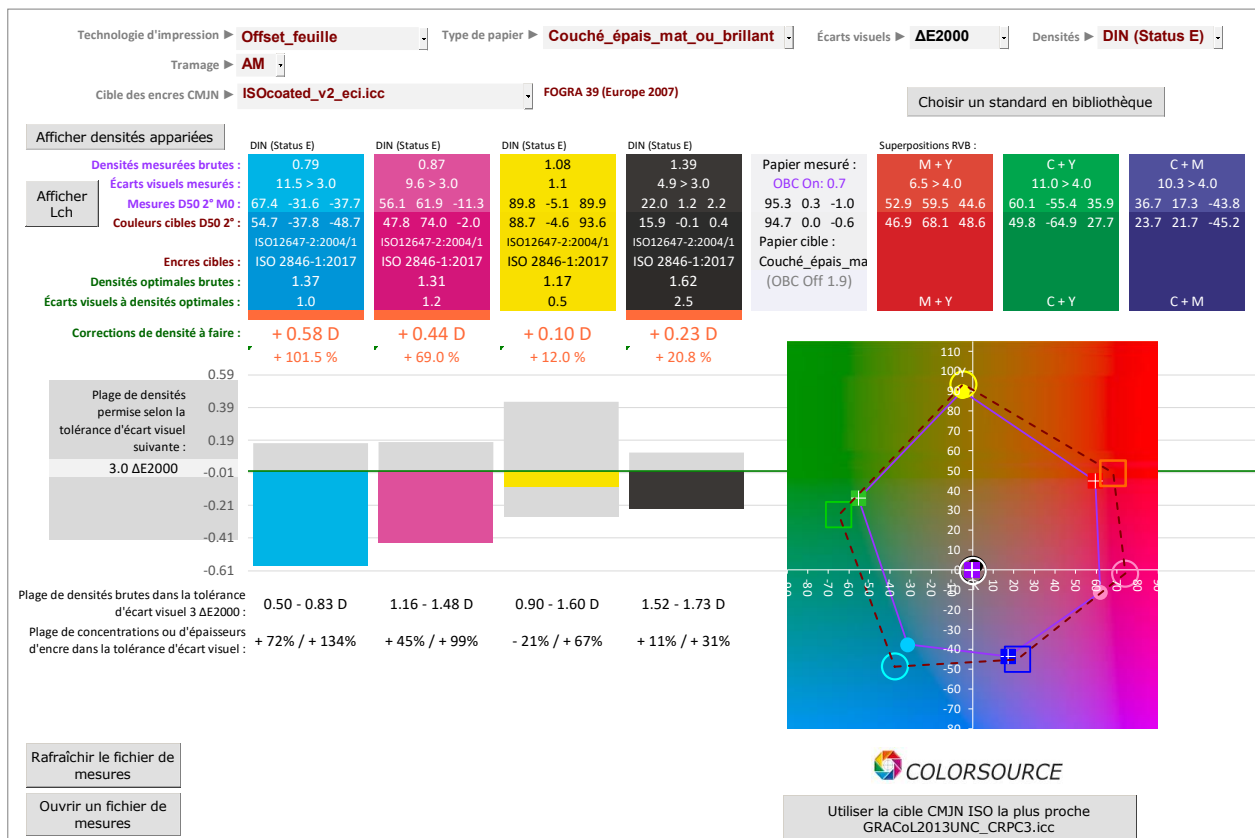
Technologie d'impression ▶ Offset_feuille

Type de papier ▶ Couché_épais_mat_ou_brillant

Écarts visuels ▶ ΔE2000

Densités ▶ DIN (Status E)

Tramage ▶ AM

Cible des encres CMJN ▶ ISOcoated_v2_eci.icc

FOGRA 39 (Europe 2007)

Choisir un standard en bibliothèque

Afficher densités appariées

Afficher Lch

| | DIN (Status E) | DIN (Status E) | DIN (Status E) | DIN (Status E) | | Superpositions RVB : | | |
|---|---|---|---|---|---|---|---|---|
| Densités mesurées brutes : | 0.79 | 0.87 | 1.08 | 1.39 | Papier mesuré : | M + Y | C + Y | C + M |
| Écarts visuels mesurés : | 11.5 > 3.0 | 9.6 > 3.0 | 1.1 | 4.9 > 3.0 | OBC On: 0.7 | 6.5 > 4.0 | 11.0 > 4.0 | 10.3 > 4.0 |
| Mesures D50 2° M0 : | 67.4 -31.6 -37.7 | 56.1 61.9 -11.3 | 89.8 -5.1 89.9 | 22.0 1.2 2.2 | 95.3 0.3 -1.0 | 52.9 59.5 44.6 | 60.1 -55.4 35.9 | 36.7 17.3 -43.8 |
| Couleurs cibles D50 2° : | 54.7 -37.8 -48.7 | 47.8 74.0 -2.0 | 88.7 -4.6 93.6 | 15.9 -0.1 0.4 | 94.7 0.0 -0.6 | 46.9 68.1 48.6 | 49.8 -64.9 27.7 | 23.7 21.7 -45.2 |
| | ISO12647-2:2004/1 | ISO12647-2:2004/1 | ISO12647-2:2004/1 | ISO12647-2:2004/1 | Papier cible : | | | |
| Encres cibles : | ISO 2846-1:2017 | ISO 2846-1:2017 | ISO 2846-1:2017 | ISO 2846-1:2017 | Couché_épais_ma | | | |
| Densités optimales brutes : | 1.37 | 1.31 | 1.17 | 1.62 | (OBC Off 1.9) | | | |
| Écarts visuels à densités optimales : | 1.0 | 1.2 | 0.5 | 2.5 | | M + Y | C + Y | C + M |

Corrections de densité à faire : + 0.58 D + 101.5 % | + 0.44 D + 69.0 % | + 0.10 D + 12.0 % | + 0.23 D + 20.8 %

Plage de densités permise selon la tolérance d'écart visuel suivante :

3.0 ΔE2000

0.59
0.39
0.19
-0.01
-0.21
-0.41
-0.61

Plage de densites brutes dans la tolérance d'écart visuel 3 ΔE2000 : 0.50 - 0.83 D | 1.16 - 1.48 D | 0.90 - 1.60 D | 1.52 - 1.73 D

Plage de concentrations ou d'épaisseurs d'encre dans la tolérance d'écart visuel : + 72% / + 134% | + 45% / + 99% | - 21% / + 67% | + 11% / + 31%

110 100 90 80 70 60 50 40 30 20 10 0 -10 -20 -30 -40 -50 -60 -70 -80

-80 -70 -60 -50 -40 -30 -20 -10 0 10 20 30 40 50 60 70 80 90

COLORSOURCE

Rafraîchir le fichier de mesures

Ouvrir un fichier de mesures

Utiliser la cible CMJN ISO la plus proche GRACoL2013UNC_CRPC3.icc